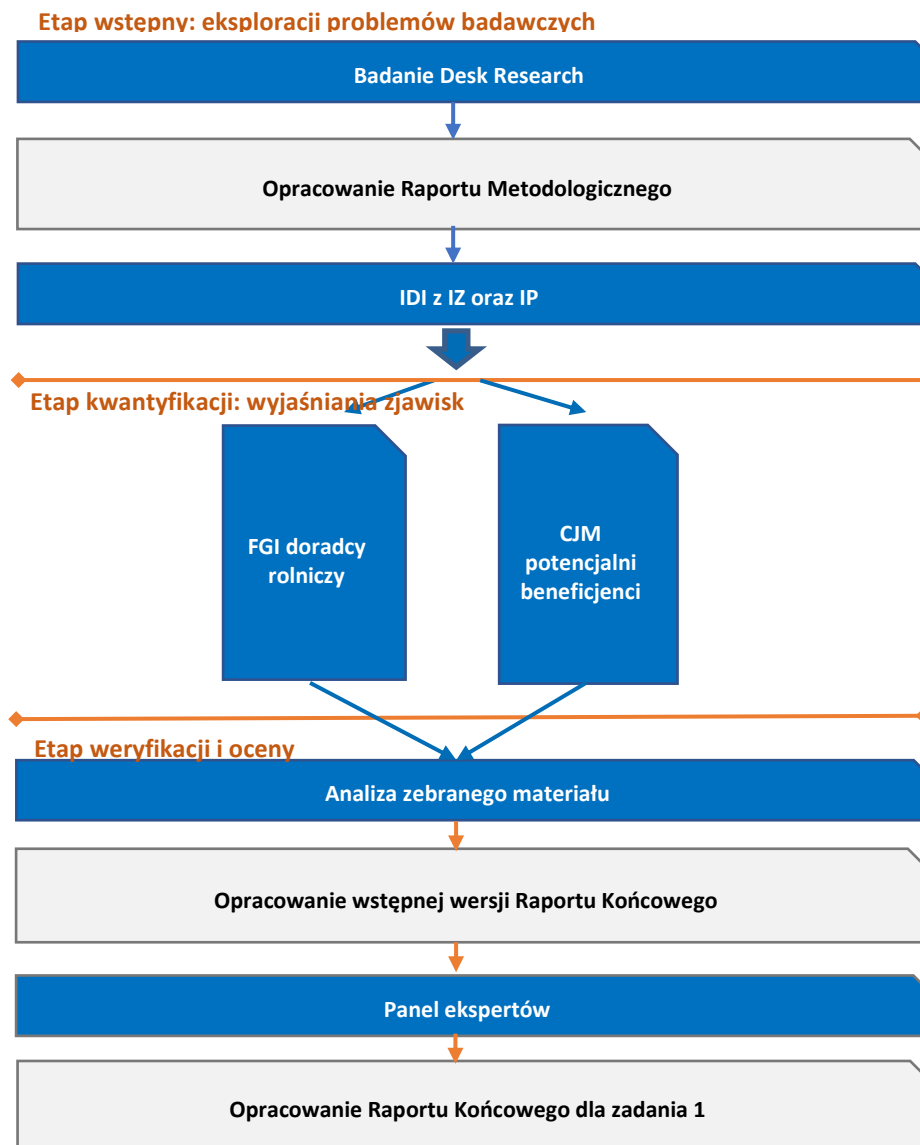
Etap wstępny: eksploracji problemów badawczych

Badanie Desk Research

Opracowanie Raportu Metodologicznego

IDI z IZ oraz IP

Etap kwantyfikacji: wyjaśniania zjawisk

FGI doradcy rolniczy

CJM potencjalni beneficjenci

Etap weryfikacji i oceny

Analiza zebranego materiału

Opracowanie wstępnej wersji Raportu Końcowego

Panel ekspertów

Opracowanie Raportu Końcowego dla zadania 1